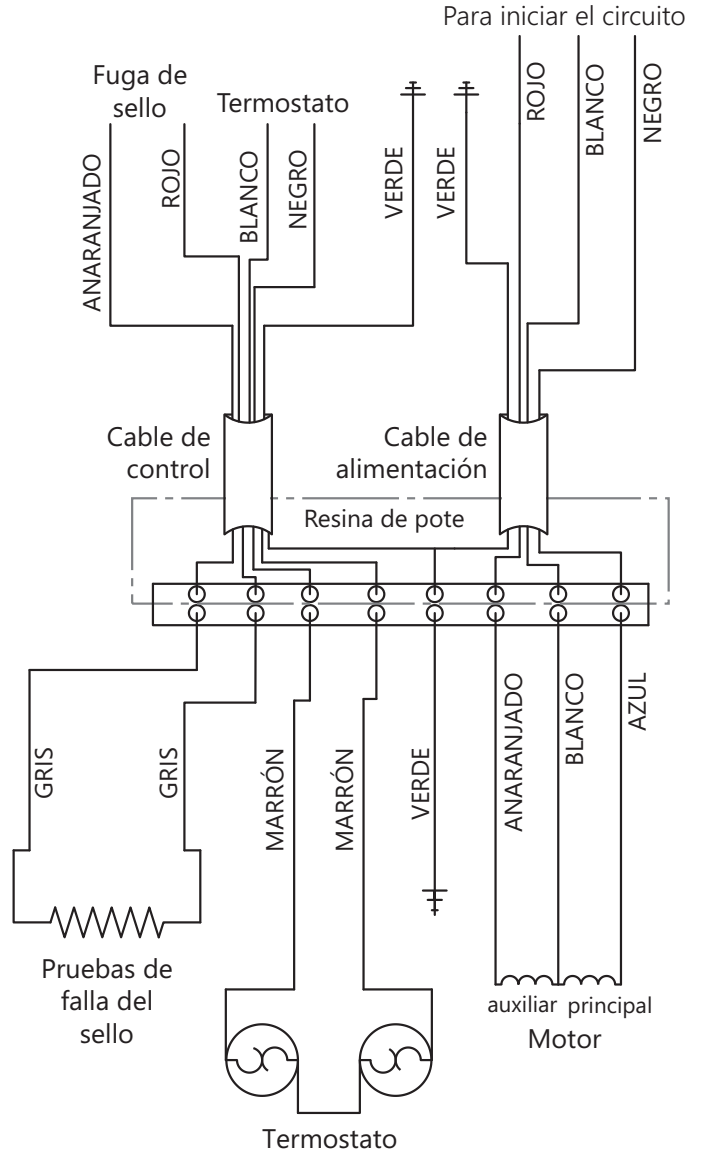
Para iniciar el circuito

Fuga de sello

Termostato

ANARANJADO

ROJO

BLANCO

NEGRO

VERDE

VERDE

ROJO

BLANCO

NEGRO

Cable de control

Cable de alimentación

Resina de pote

GRIS

GRIS

MARRÓN

MARRÓN

VERDE

ANARANJADO

BLANCO

AZUL

Pruebas de falla del sello

auxiliar principal

Motor

Termostato